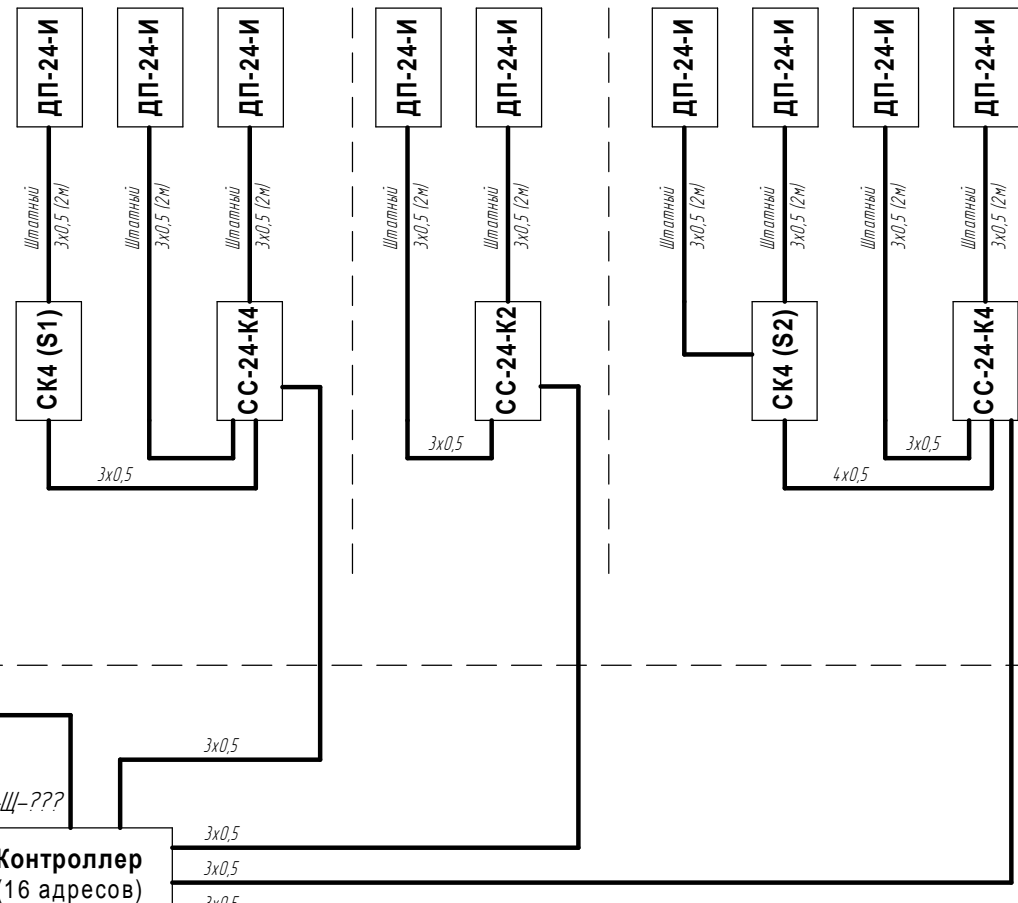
ДП-24-И
ДП-24-И
ДП-24-И
ДП-24-И
ДП-24-И
ДП-24-И
ДП-24-И
ДП-24-И
ДП-24-И

Штатный 3х0,5 (2м)
Штатный 3х0,5 (2м)
Штатный 3х0,5 (2м)
Штатный 3х0,5 (2м)
Штатный 3х0,5 (2м)
Штатный 3х0,5 (2м)
Штатный 3х0,5 (2м)
Штатный 3х0,5 (2м)
Штатный 3х0,5 (2м)

СК4 (S1)
СС-24-К4
СС-24-К2
СК4 (S2)
СС-24-К4

3х0,5
3х0,5
3х0,5
4х0,5

3х0,5

Щ–???

3х0,5
3х0,5
3х0,5

Контроллер
(16 адресов)